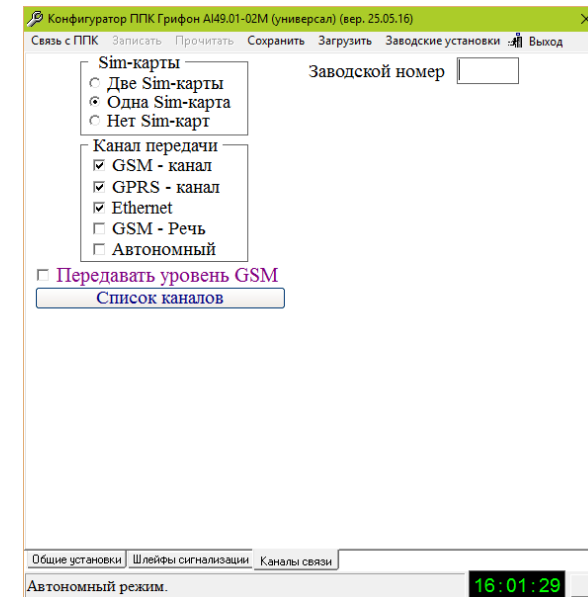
Конфигуратор ППК Грифон AI49.01-02М (универсал) (вер. 25.05.16)

Связь с ППК Записать Прочитать Сохранить Загрузить Заводские установки Выход

Sim-карты
Две Sim-карты
Одна Sim-карта
Нет Sim-карт

Заводской номер

Канал передачи
GSM - канал
GPRS - канал
Ethernet
GSM - Речь
Автономный

Передавать уровень GSM

Список каналов

Общие установки Шлейфы сигнализации Каналы связи

Автономный режим.

16:01:29